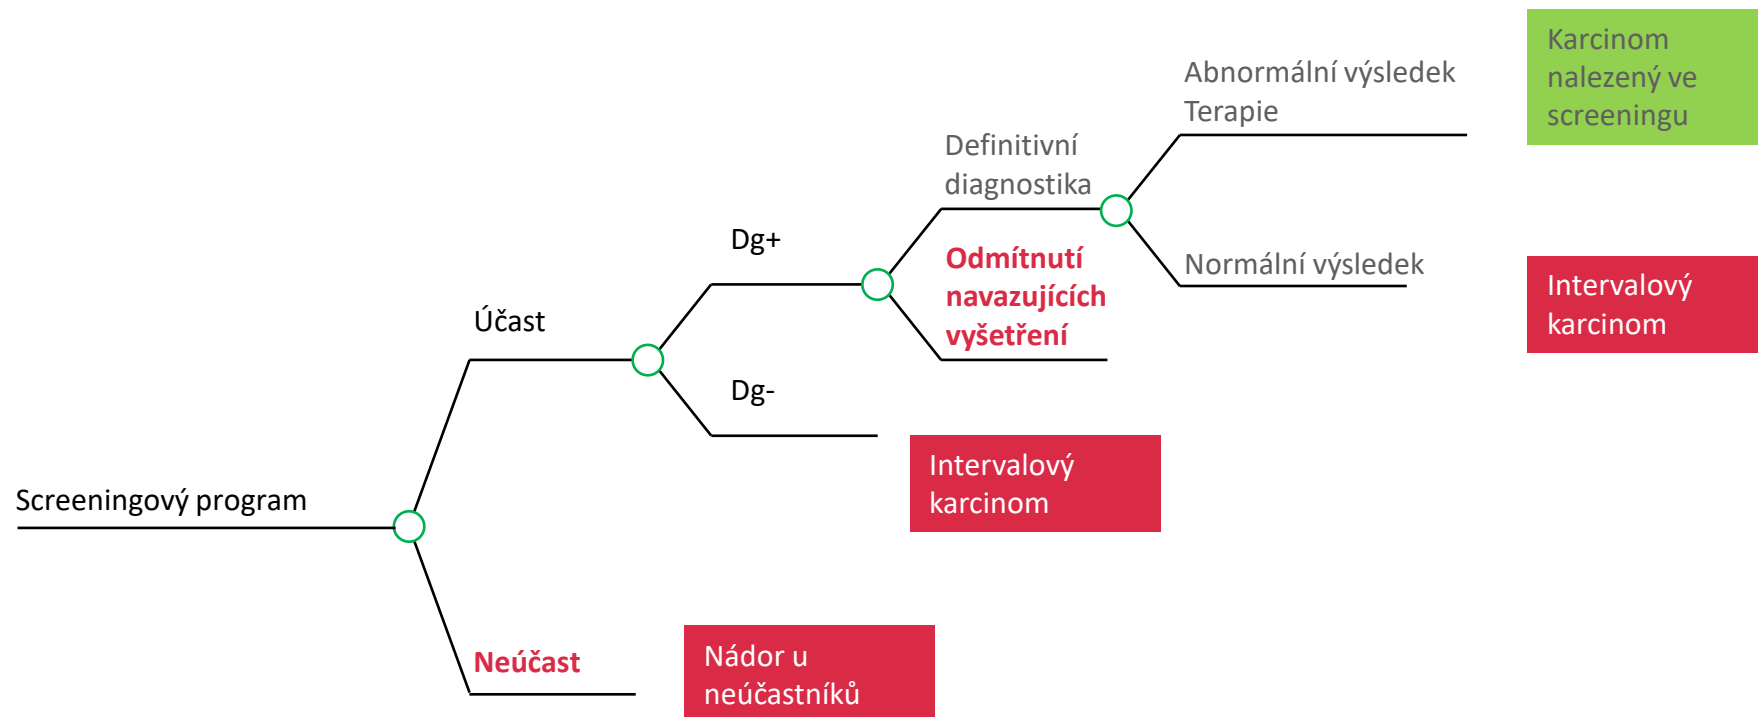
Karcinom nalezený ve screeningu

Abnormální výsledek
Terapie

Definitivní diagnostika

Dg+

Odmítnutí navazujících vyšetření

Normální výsledek

Intervalový karcinom

Účast

Dg-

Intervalový karcinom

Screeningový program

Neúčast

Nádor u neúčastníků